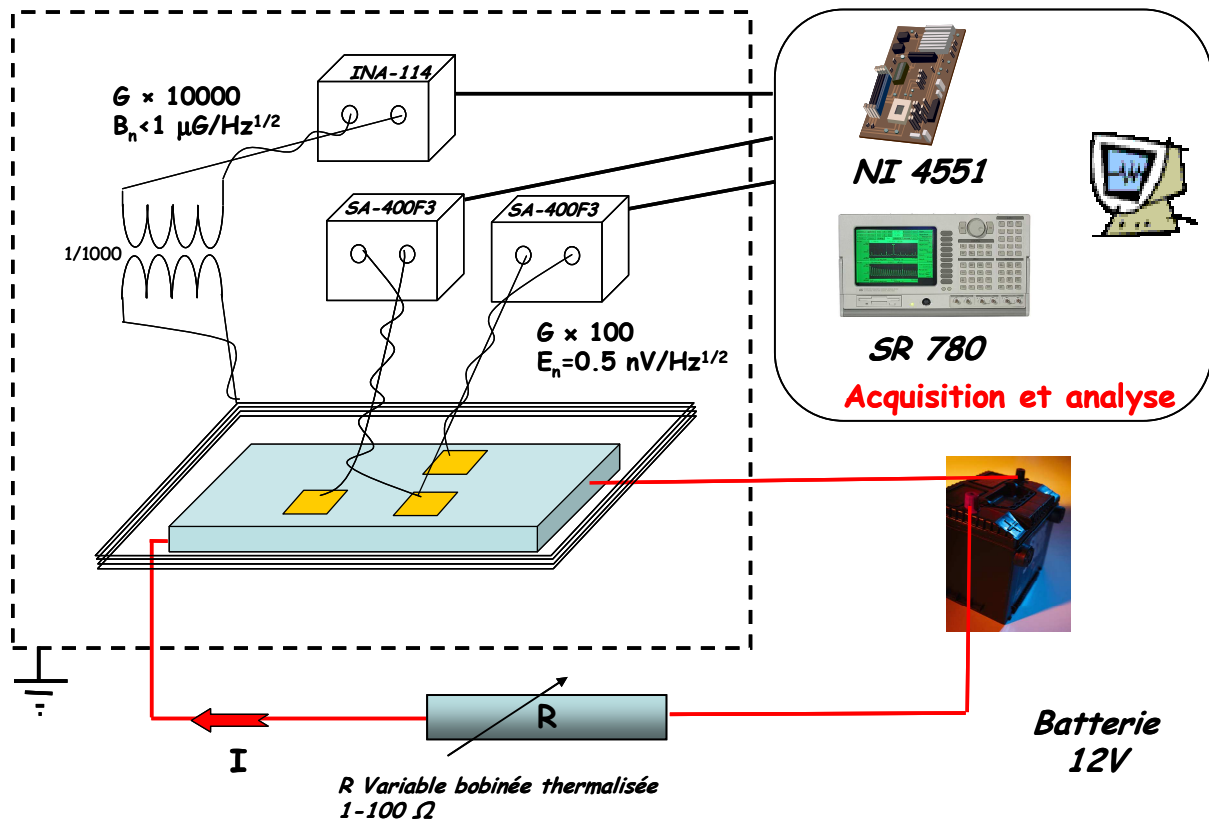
INA-114

G × 10000
$B_n$<1 µG/Hz$^{1/2}$

1/1000

SA-400F3

SA-400F3

G × 100
$E_n$=0.5 nV/Hz$^{1/2}$

NI 4551

SR 780

Acquisition et analyse

R

I

R Variable bobinée thermalisée
1-100 Ω

Batterie
12V